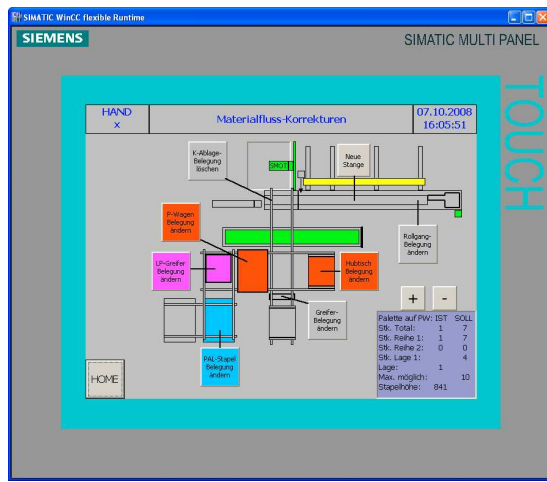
SIMATIC WinCC flexible Runtime

SIEMENS

SIMATIC MULTI PANEL

TOUCH

HAND
x

Materialfluss-Korrekturen

07.10.2008
16:05:51

K-Ablage-Belegung löschen

SMOT

Neue Stange

P-Wagen Belegung ändern

Rollgang-Belegung ändern

LP-Greifer Belegung ändern

Hubtisch Belegung ändern

+

-

Greifer-Belegung ändern

PAL-Stapel Belegung ändern

HOME

| Palette auf PW: | IST | SOLL |
|---|---|---|
| Stk. Total: | 1 | 7 |
| Stk. Reihe 1: | 1 | 7 |
| Stk. Reihe 2: | 0 | 0 |
| Stk. Lage 1: | | 4 |
| Lage: | 1 | |
| Max. möglich: | | 10 |
| Stapelhöhe: | 841 | |